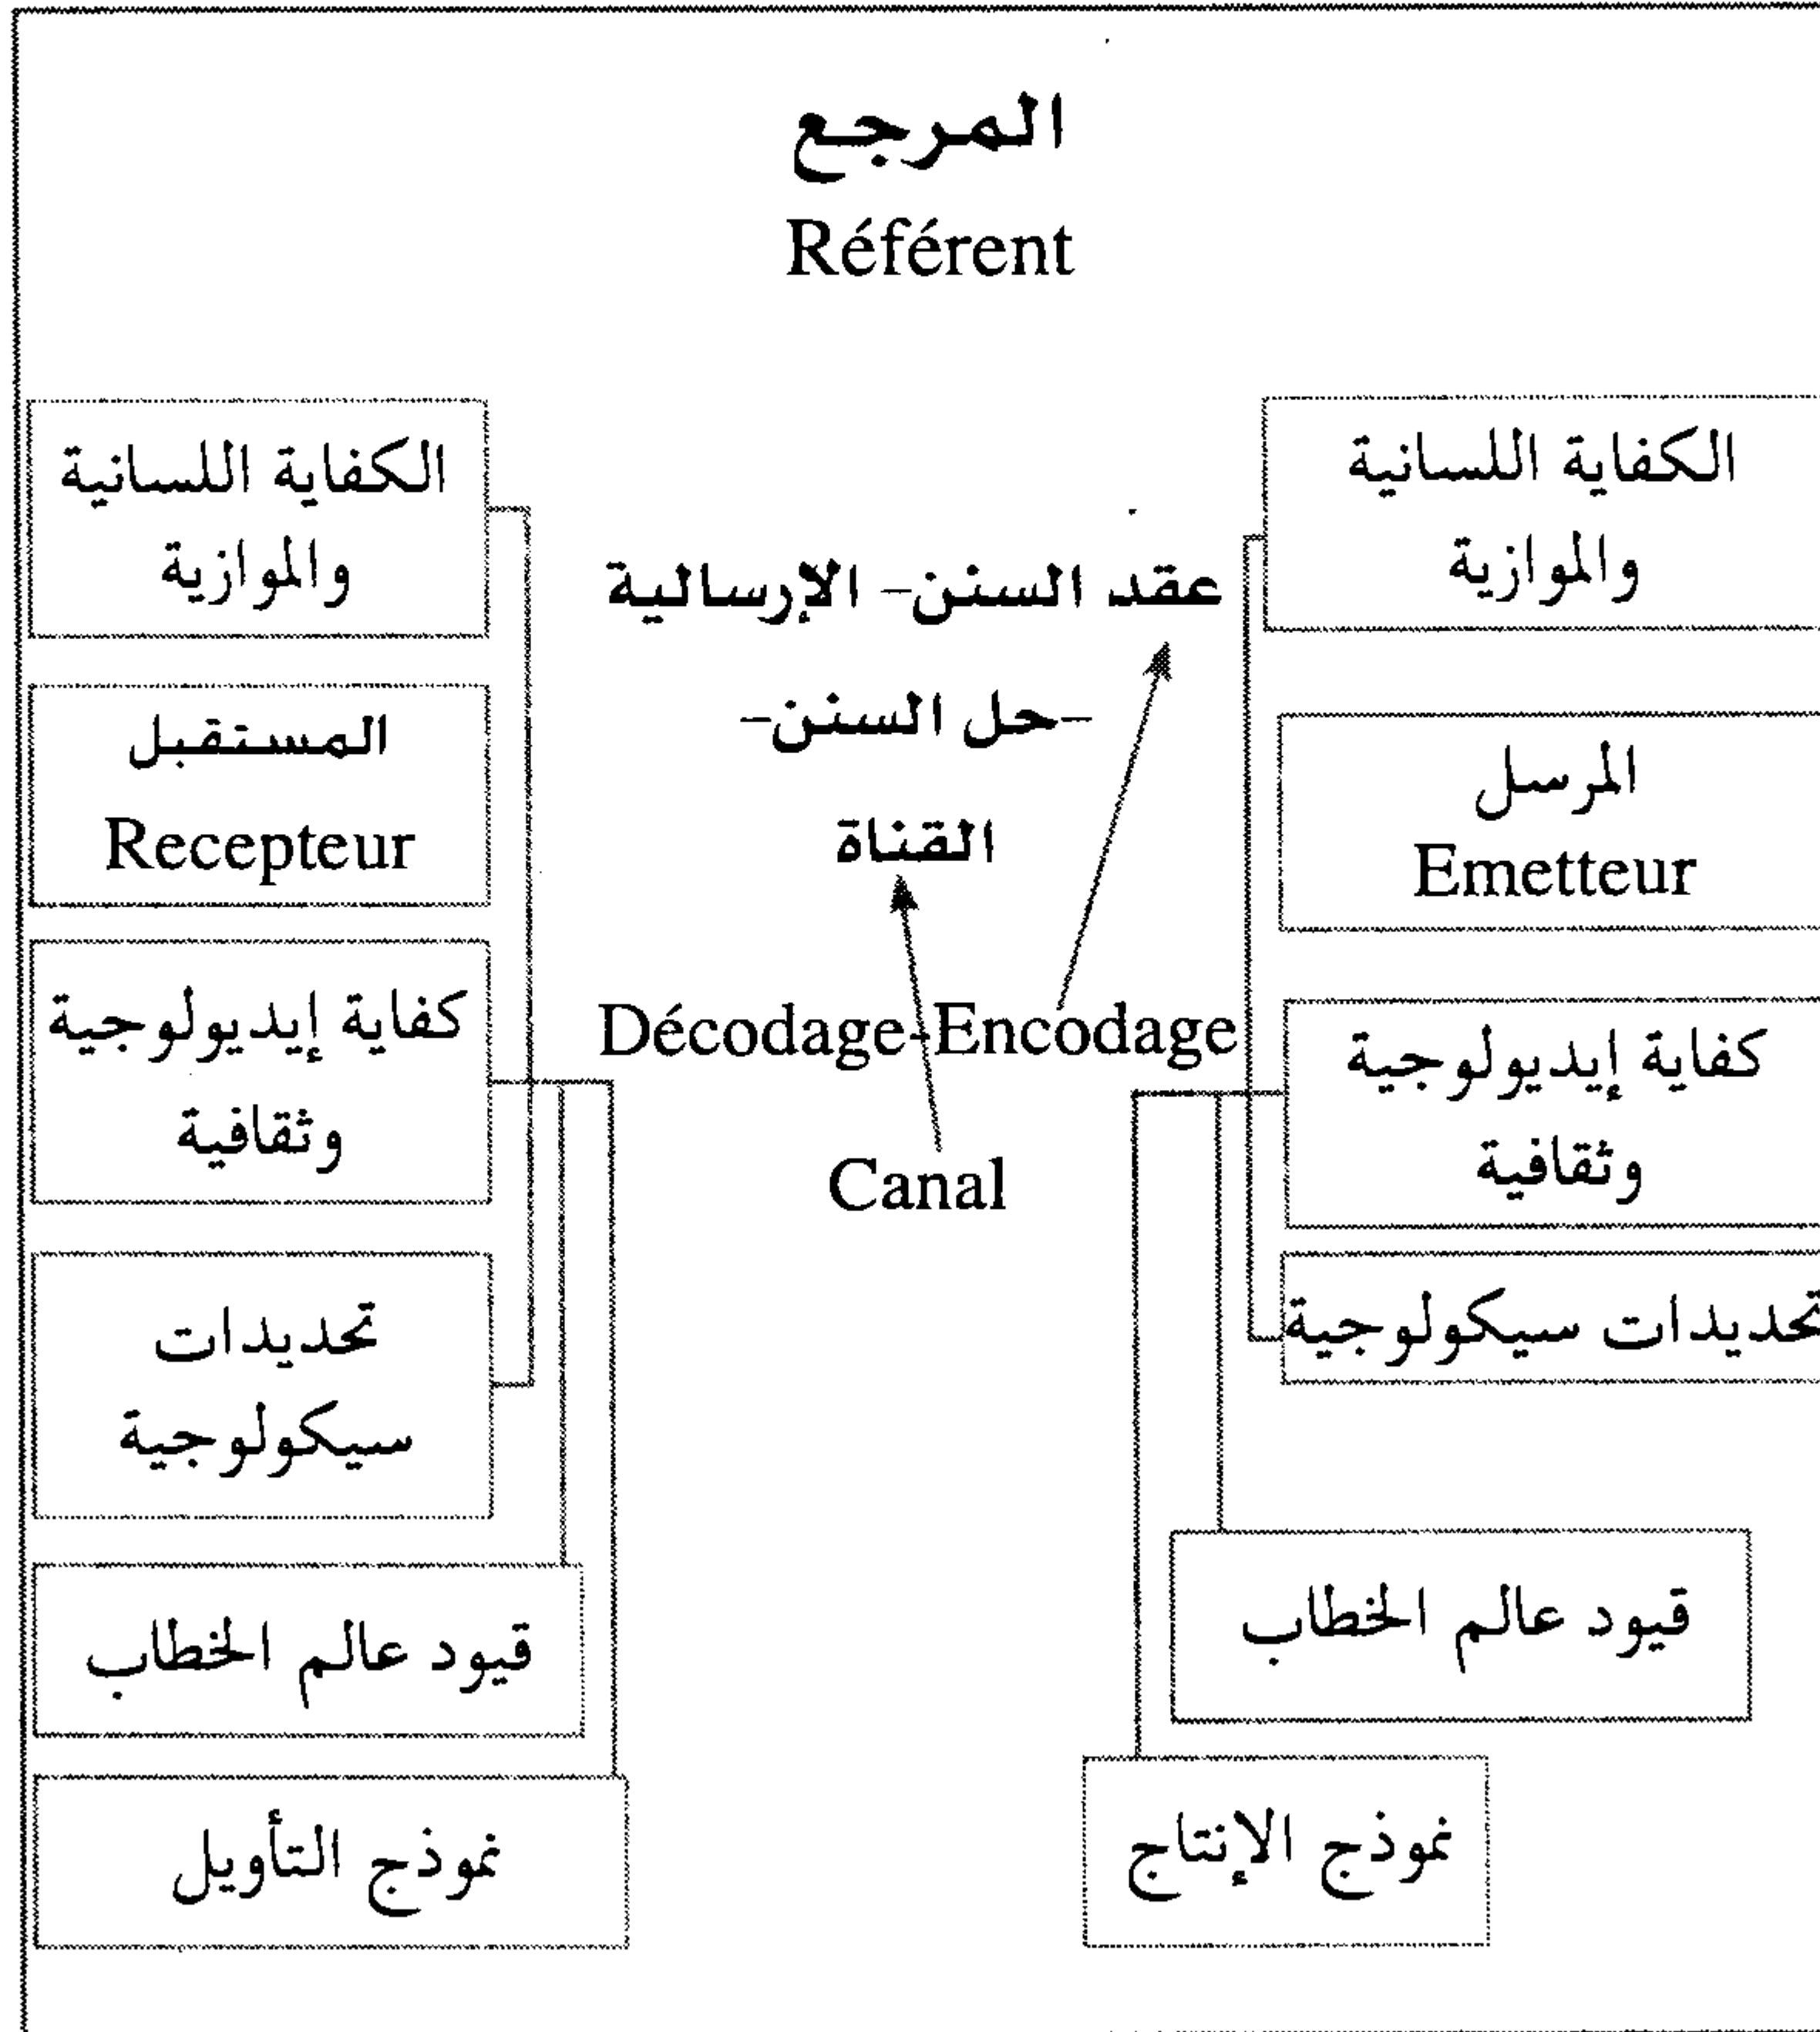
المرجع
Référent

الكفاية اللسانية والموازية

المرسل
Emetteur

كفاية إيديولوجية وثقافية

تحديدات سيكولوجية

قيود عالم الخطاب

نموذج الإنتاج

عقد السنن- الإرسالية
-حل السنن-
القناة

Décodage-Encodage

Canal

الكفاية اللسانية والموازية

المستقبل
Recepteur

كفاية إيديولوجية وثقافية

تحديدات سيكولوجية

قيود عالم الخطاب

نموذج التأويل